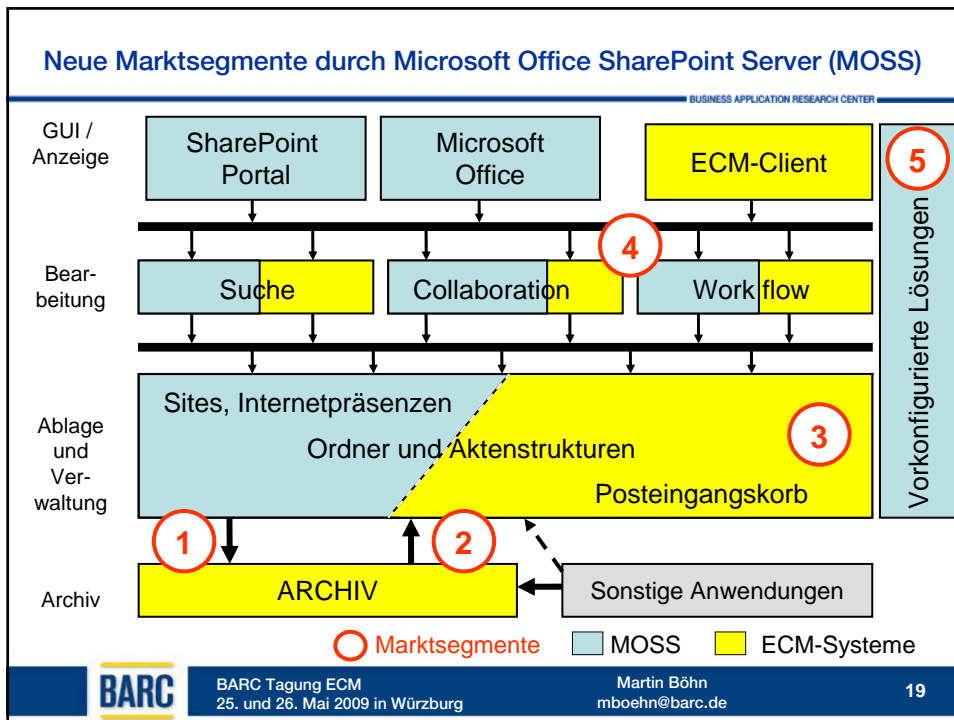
Neue Marktsegmente durch Microsoft Office SharePoint Server (MOSS)

BUSINESS APPLICATION RESEARCH CENTER

GUI / Anzeige

SharePoint Portal

Microsoft Office

ECM-Client

5

Vorkonfigurierte Lösungen

4

Bearbeitung

Suche

Collaboration

Workflow

Ablage und Verwaltung

Sites, Internetpräsenzen

Ordner und Aktenstrukturen

3

Posteingangskorb

1

2

Archiv

ARCHIV

Sonstige Anwendungen

Marktsegmente

MOSS

ECM-Systeme

BARC

BARC Tagung ECM
25. und 26. Mai 2009 in Würzburg

Martin Böhn
mboehn@barc.de

19